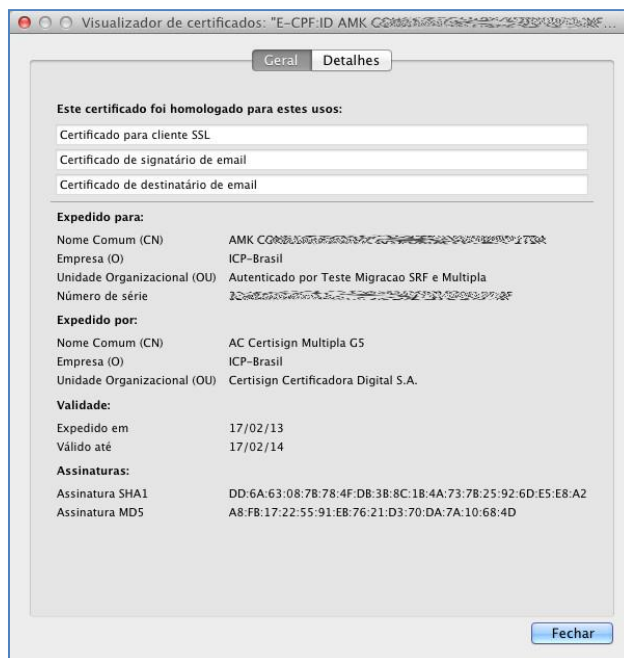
Visualizador de certificados: "E-CPF:ID AMK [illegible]

Geral | Detalhes

Este certificado foi homologado para estes usos:

Certificado para cliente SSL

Certificado de signatário de email

Certificado de destinatário de email

Expedido para:

| | |
|---|---|
| Nome Comum (CN) | AMK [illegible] |
| Empresa (O) | ICP-Brasil |
| Unidade Organizacional (OU) | Autenticado por Teste Migracao SRF e Multipla |
| Número de série | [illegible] |

Expedido por:

| | |
|---|---|
| Nome Comum (CN) | AC Certisign Multipla G5 |
| Empresa (O) | ICP-Brasil |
| Unidade Organizacional (OU) | Certisign Certificadora Digital S.A. |

Validade:

| | |
|---|---|
| Expedido em | 17/02/13 |
| Válido até | 17/02/14 |

Assinaturas:

| | |
|---|---|
| Assinatura SHA1 | DD:6A:63:08:7B:78:4F:DB:3B:8C:1B:4A:73:7B:25:92:6D:E5:E8:A2 |
| Assinatura MD5 | A8:FB:17:22:55:91:EB:76:21:D3:70:DA:7A:10:68:4D |

Fechar